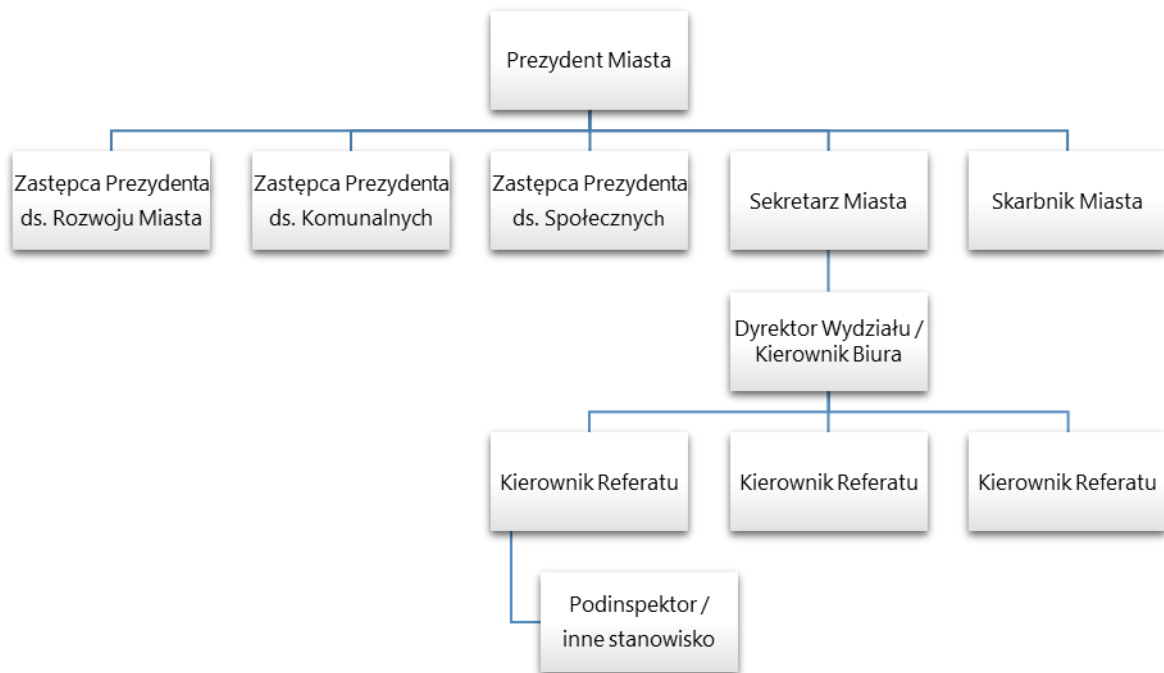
Prezydent Miasta

Zastępca Prezydenta ds. Rozwoju Miasta

Zastępca Prezydenta ds. Komunalnych

Zastępca Prezydenta ds. Społecznych

Sekretarz Miasta

Skarbnik Miasta

Dyrektor Wydziału / Kierownik Biura

Kierownik Referatu

Kierownik Referatu

Kierownik Referatu

Podinspektor / inne stanowisko